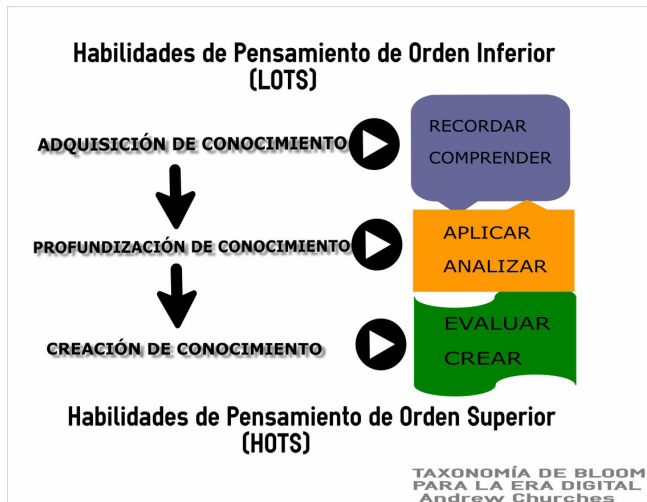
Habilidades de Pensamiento de Orden Inferior
(LOTS)

ADQUISICIÓN DE CONOCIMIENTO

RECORDAR
COMPRENDER

PROFUNDIZACIÓN DE CONOCIMIENTO

APLICAR
ANALIZAR

CREACIÓN DE CONOCIMIENTO

EVALUAR
CREAR

Habilidades de Pensamiento de Orden Superior
(HOTS)

TAXONOMÍA DE BLOOM
PARA LA ERA DIGITAL
Andrew Churches